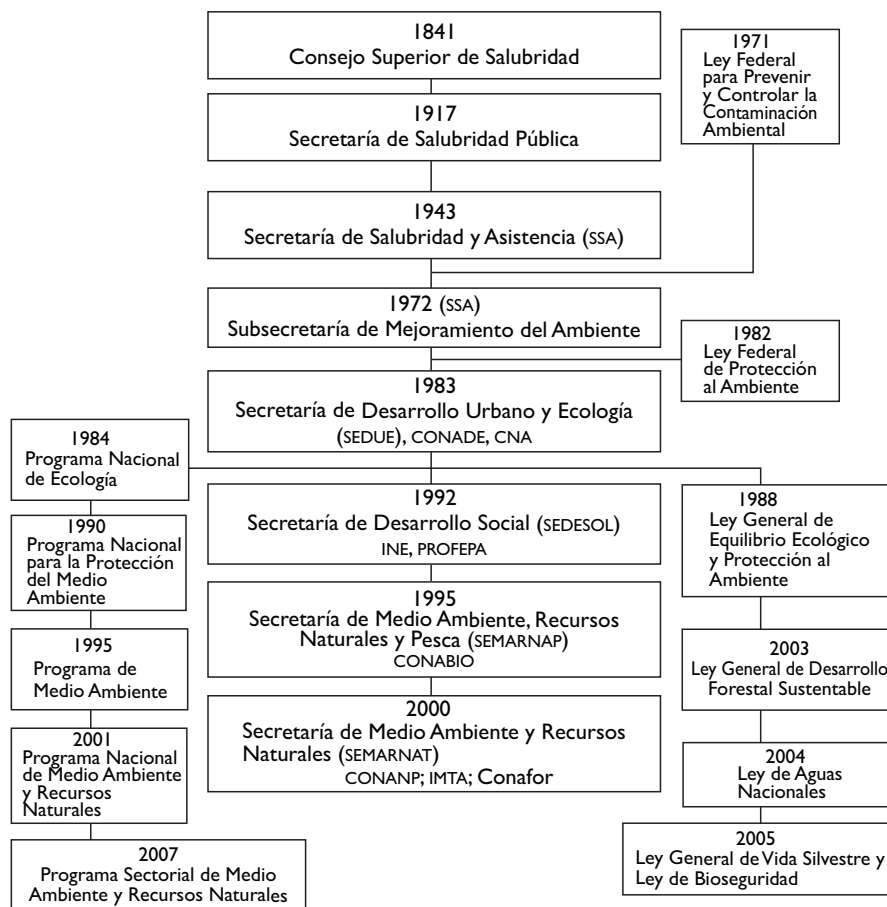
1841
Consejo Superior de Salubridad

1917
Secretaría de Salubridad Pública

1971
Ley Federal para Prevenir y Controlar la Contaminación Ambiental

1943
Secretaría de Salubridad y Asistencia (SSA)

1972 (SSA)
Subsecretaría de Mejoramiento del Ambiente

1982
Ley Federal de Protección al Ambiente

1983
Secretaría de Desarrollo Urbano y Ecología (SEDUE), CONADE, CNA

1984
Programa Nacional de Ecología

1990
Programa Nacional para la Protección del Medio Ambiente

1995
Programa de Medio Ambiente

2001
Programa Nacional de Medio Ambiente y Recursos Naturales

2007
Programa Sectorial de Medio Ambiente y Recursos Naturales

1992
Secretaría de Desarrollo Social (SEDESOL)
INE, PROFEPA

1995
Secretaría de Medio Ambiente, Recursos Naturales y Pesca (SEMARNAP)
CONABIO

2000
Secretaría de Medio Ambiente y Recursos Naturales (SEMARNAT)
CONANP; IMTA; Conafor

1988
Ley General de Equilibrio Ecológico y Protección al Ambiente

2003
Ley General de Desarrollo Forestal Sustentable

2004
Ley de Aguas Nacionales

2005
Ley General de Vida Silvestre y Ley de Bioseguridad